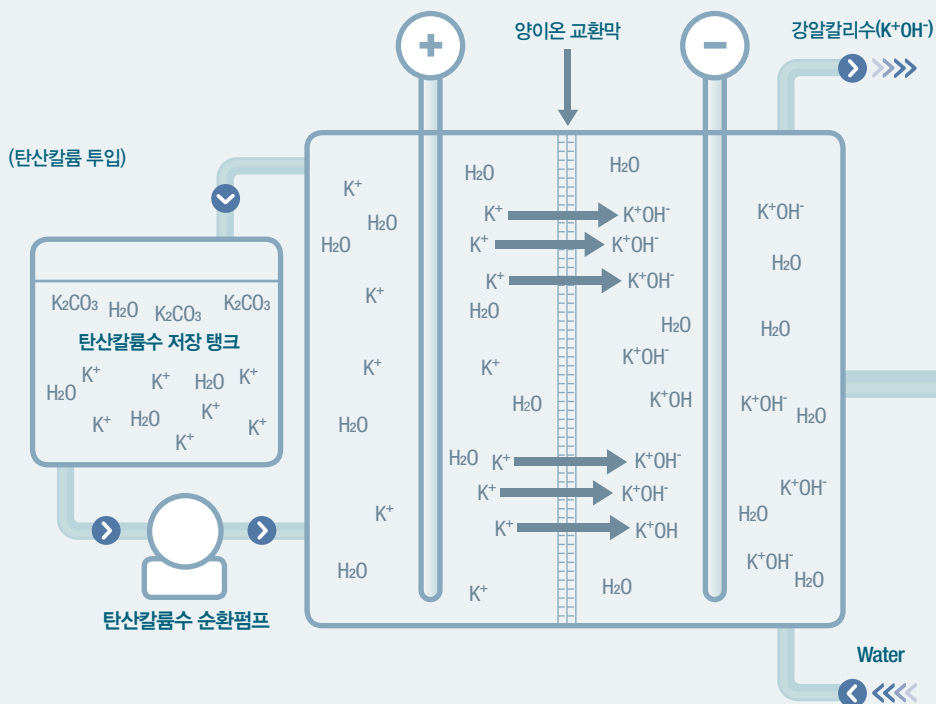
양이온 교환막

강알칼리수($K^+OH^-$)

(탄산칼륨 투입)

$K_2CO_3$ $H_2O$ $K_2CO_3$ $K_2CO_3$

탄산칼륨수 저장 탱크

$H_2O$ $K^+$ $K^+$ $H_2O$ $K^+$

$K^+$ $H_2O$ $K^+$ $K^+$ $K^+$

탄산칼륨수 순환펌프

$K^+$ $H_2O$ $H_2O$ $K^+$ $K^+$ $H_2O$ $K^+$ $H_2O$

$H_2O$ $H_2O$

$K^+$ → $K^+OH^-$

$K^+$ → $K^+OH^-$

$K^+$ → $K^+OH^-$

$H_2O$ $K^+$ $H_2O$

$H_2O$ $K^+$ → $K^+OH^-$

$K^+$ → $K^+OH^-$

$K^+$ → $K^+OH$

$K^+$ $H_2O$

$H_2O$ $K^+OH^-$ $K^+OH$

$K^+OH^-$ $H_2O$ $H_2O$ $K^+OH^-$ $H_2O$ $K^+OH^-$ $H_2O$ $K^+OH^-$ $H_2O$

Water